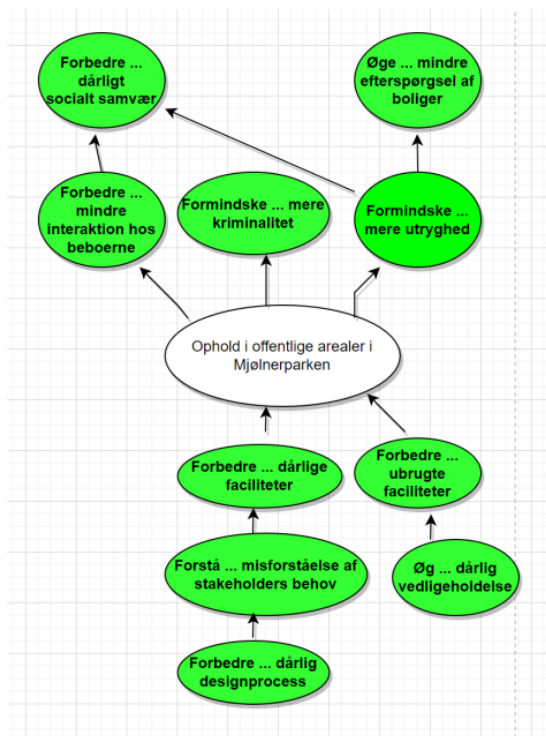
Forbedre ... dårligt socialt samvær

Øge ... mindre efterspørgsel af boliger

Forbedre ... mindre interaktion hos beboerne

Formindske ... mere kriminalitet

Formindske ... mere utryghed

Ophold i offentlige arealer i Mjølnerparken

Forbedre ... dårlige faciliteter

Forbedre ... ubrugte faciliteter

Forstå ... misforståelse af stakeholders behov

Øg ... dårlig vedligeholdelse

Forbedre ... dårlig designprocess